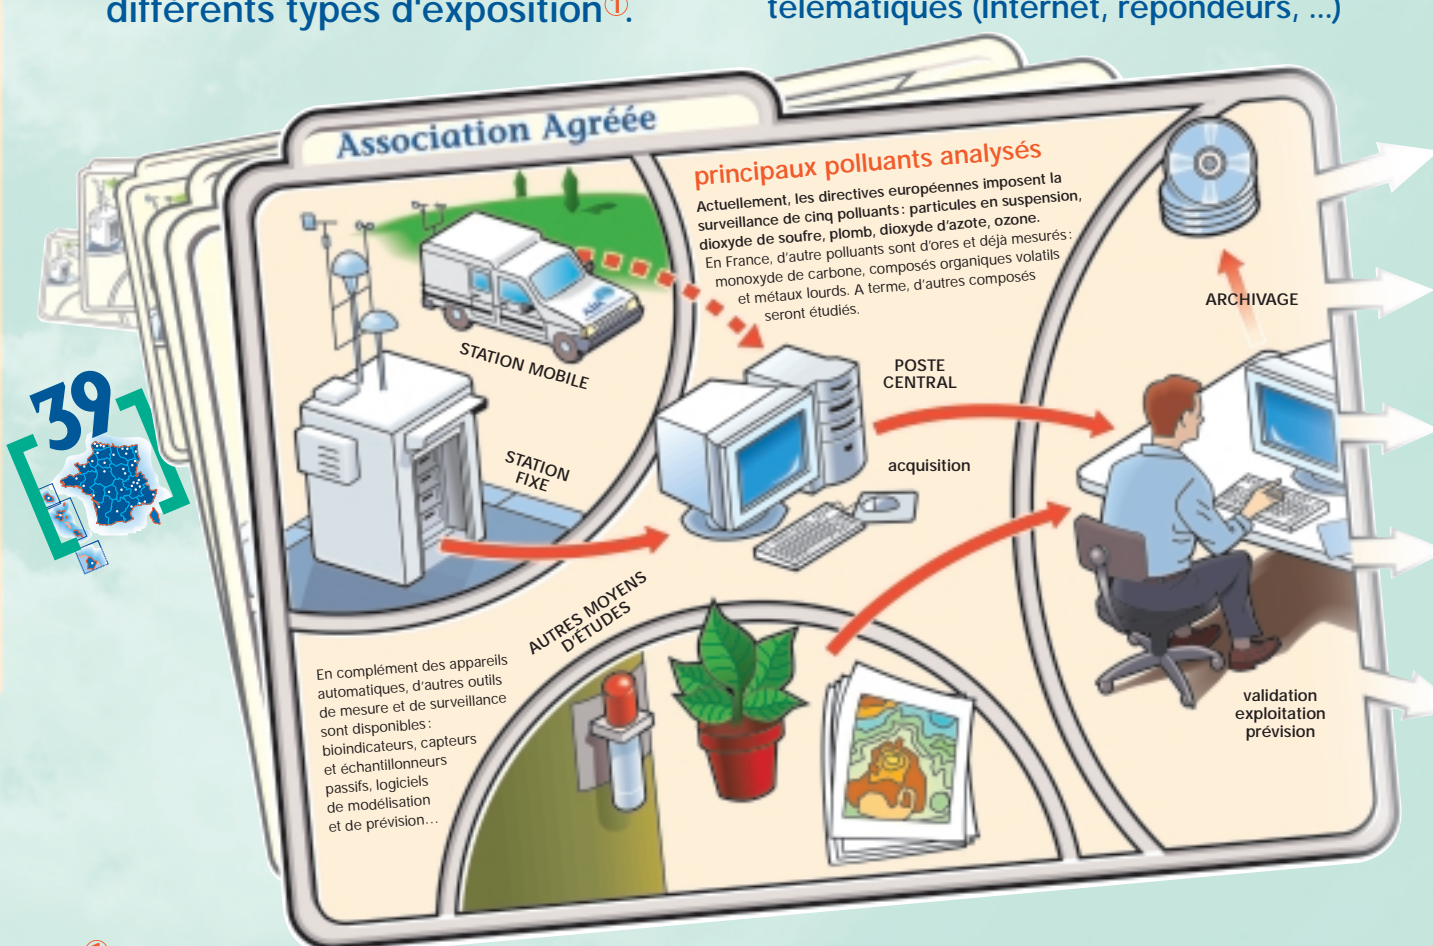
différents types d'exposition①.

télématiques (Internet, répondeurs, ...)

Association Agréée

principaux polluants analysés

Actuellement, les directives européennes imposent la surveillance de cinq polluants : particules en suspension, dioxyde de soufre, plomb, dioxyde d'azote, ozone. En France, d'autre polluants sont d'ores et déjà mesurés : monoxyde de carbone, composés organiques volatils et métaux lourds. A terme, d'autres composés seront étudiés.

ARCHIVAGE

STATION MOBILE

POSTE CENTRAL

STATION FIXE

acquisition

39

AUTRES MOYENS D'ÉTUDES

En complément des appareils automatiques, d'autres outils de mesure et de surveillance sont disponibles : bioindicateurs, capteurs et échantillonneurs passifs, logiciels de modélisation et de prévision...

validation
exploitation
prévision